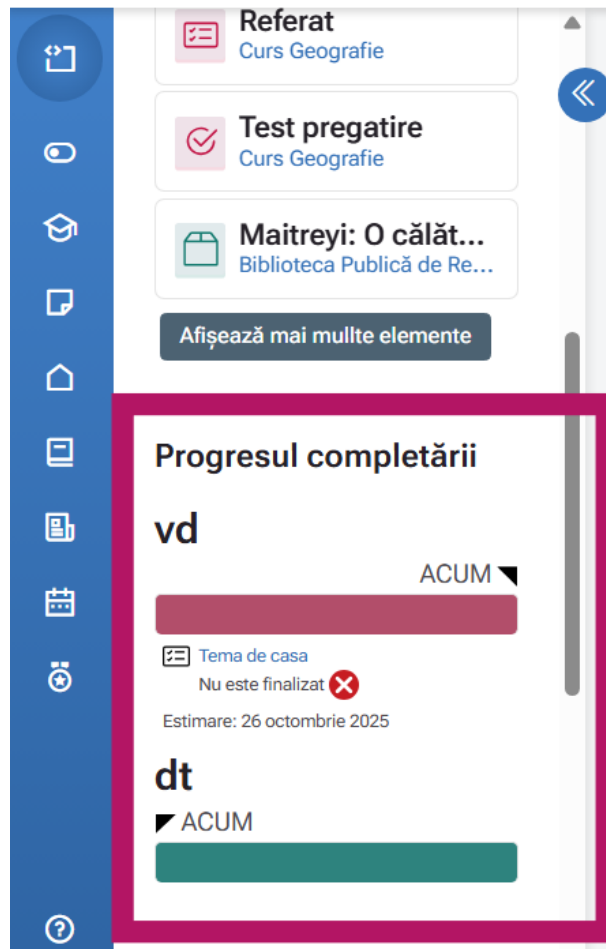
Referat
Curs Geografie

Test pregatire
Curs Geografie

Maitreyi: O călăt...
Biblioteca Publică de Re...

Afișează mai mullte elemente

Progresul completării

vd

ACUM

Tema de casa
Nu este finalizat

Estimare: 26 octombrie 2025

dt

ACUM